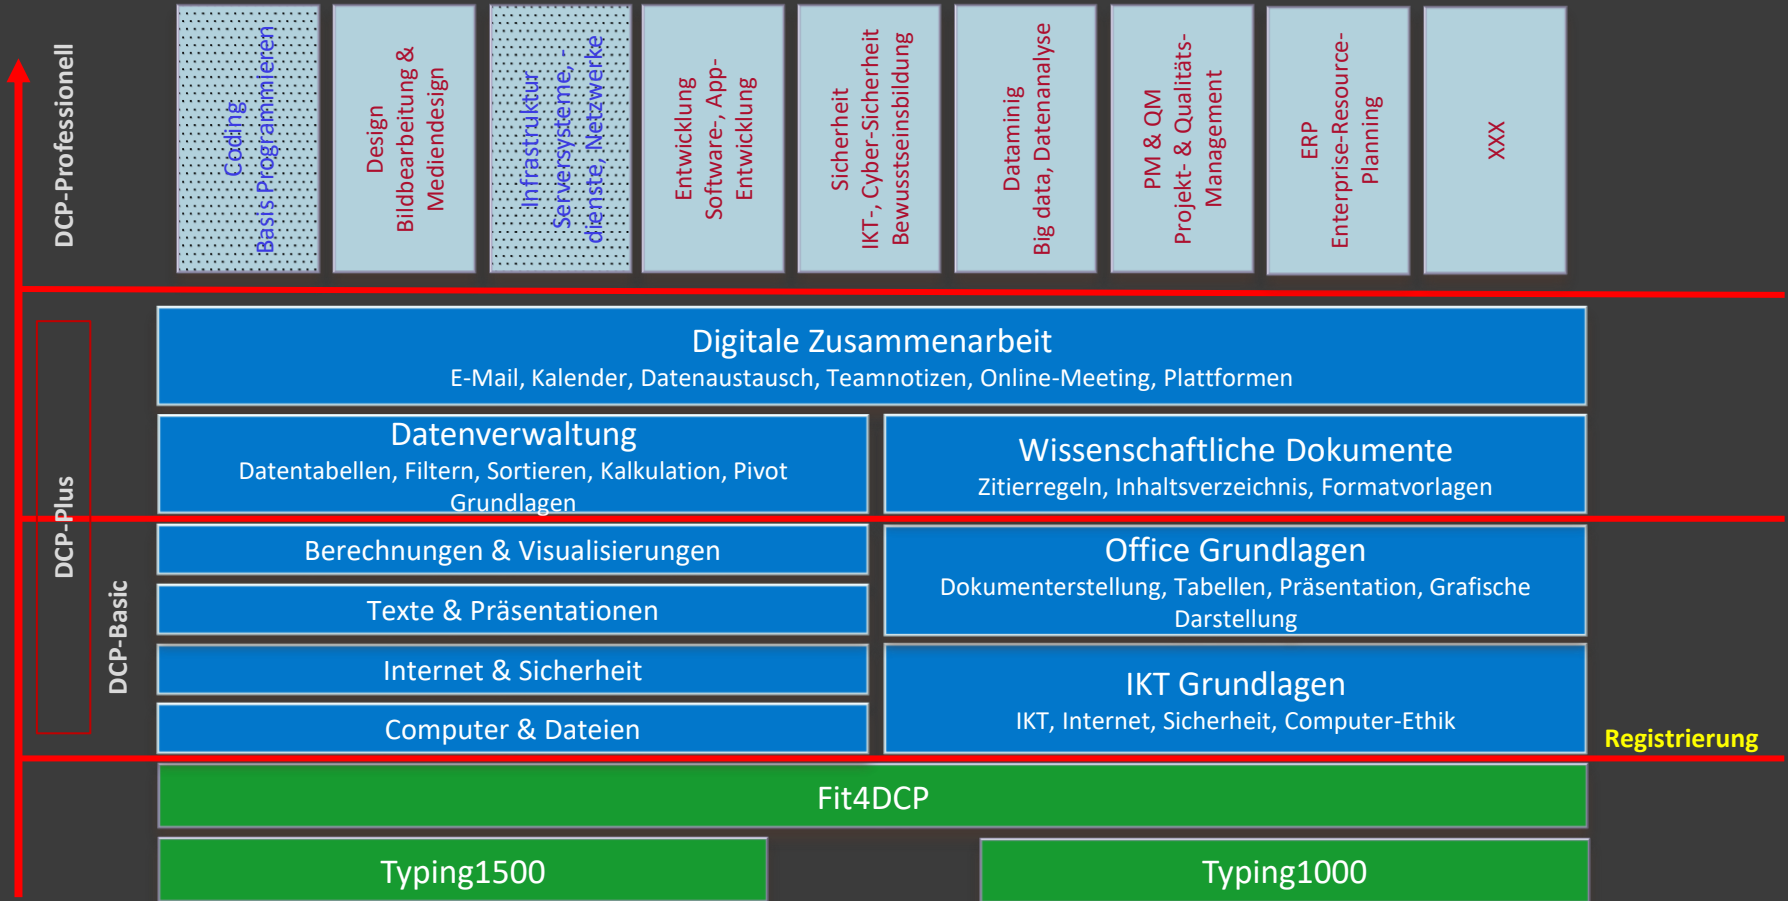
DCP-Professionell

Coding
Basis Programmieren

Design
Bildbearbeitung & Mediendesign

Infrastruktur
Serversysteme, -dienste, Netzwerke

Entwicklung
Software-, App-Entwicklung

Sicherheit
IKT-, Cyber-Sicherheit Bewusstseinsbildung

Dataminig
Big data, Datenanalyse

PM & QM
Projekt- & Qualitäts-Management

ERP
Enterprise-Resource-Planning

XXX

DCP-Plus

DCP-Basic

Digitale Zusammenarbeit
E-Mail, Kalender, Datenaustausch, Teamnotizen, Online-Meeting, Plattformen

Datenverwaltung
Datentabellen, Filtern, Sortieren, Kalkulation, Pivot Grundlagen

Wissenschaftliche Dokumente
Zitierregeln, Inhaltsverzeichnis, Formatvorlagen

Berechnungen & Visualisierungen

Texte & Präsentationen

Internet & Sicherheit

Computer & Dateien

Office Grundlagen
Dokumenterstellung, Tabellen, Präsentation, Grafische Darstellung

IKT Grundlagen
IKT, Internet, Sicherheit, Computer-Ethik

Registrierung

Fit4DCP

Typing1500

Typing1000